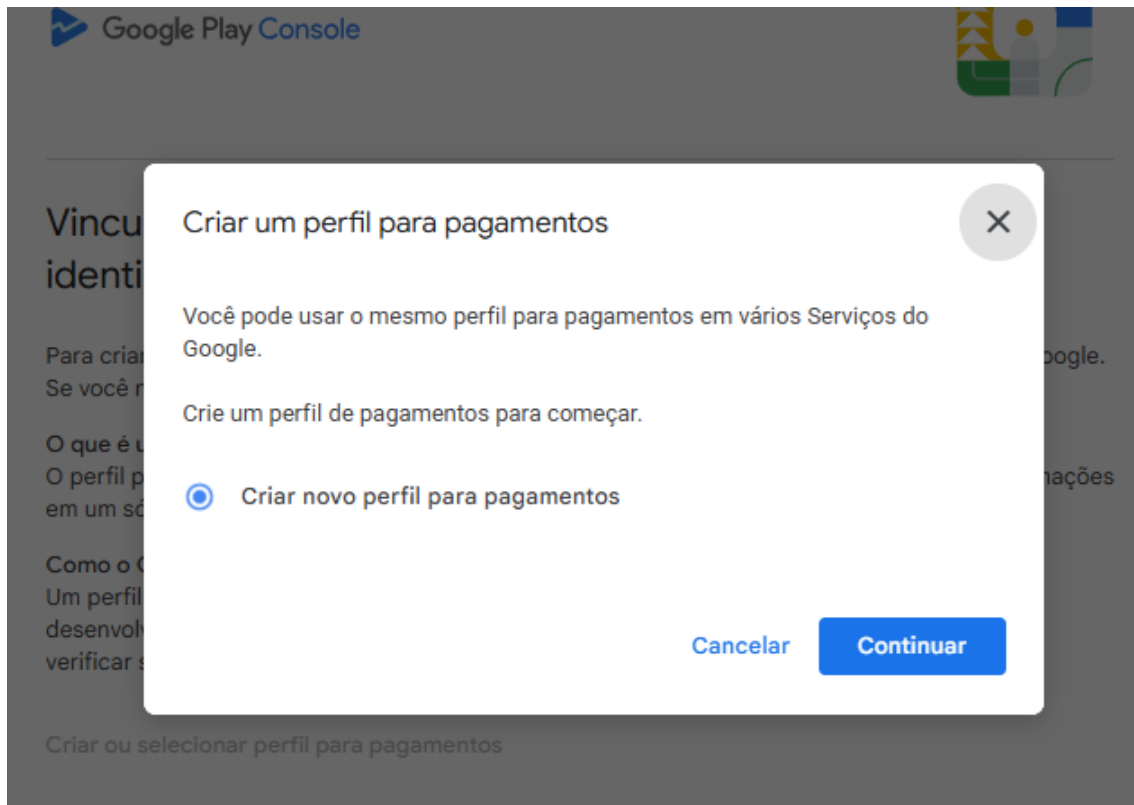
Google Play Console

Vincu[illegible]
identi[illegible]

Para cria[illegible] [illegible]oogle.
Se você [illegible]

O que é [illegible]
O perfil p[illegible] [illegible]nações
em um s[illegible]

Como o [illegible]
Um perfil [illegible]
desenvol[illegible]
verificar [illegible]

Criar ou selecionar perfil para pagamentos

Criar um perfil para pagamentos

Você pode usar o mesmo perfil para pagamentos em vários Serviços do Google.

Crie um perfil de pagamentos para começar.

Criar novo perfil para pagamentos

Cancelar

Continuar